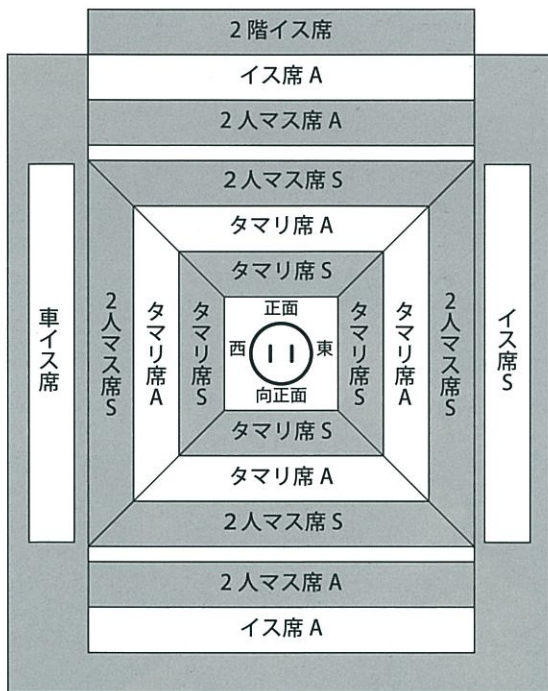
2階イス席

イス席 A

2人マス席 A

2人マス席 S

タマリ席 A

タマリ席 S

車イス席

2人マス席S

タマリ席A

タマリ席S

正面

西

東

向正面

タマリ席S

タマリ席A

2人マス席S

イス席S

タマリ席 S

タマリ席 A

2人マス席 S

2人マス席 A

イス席 A